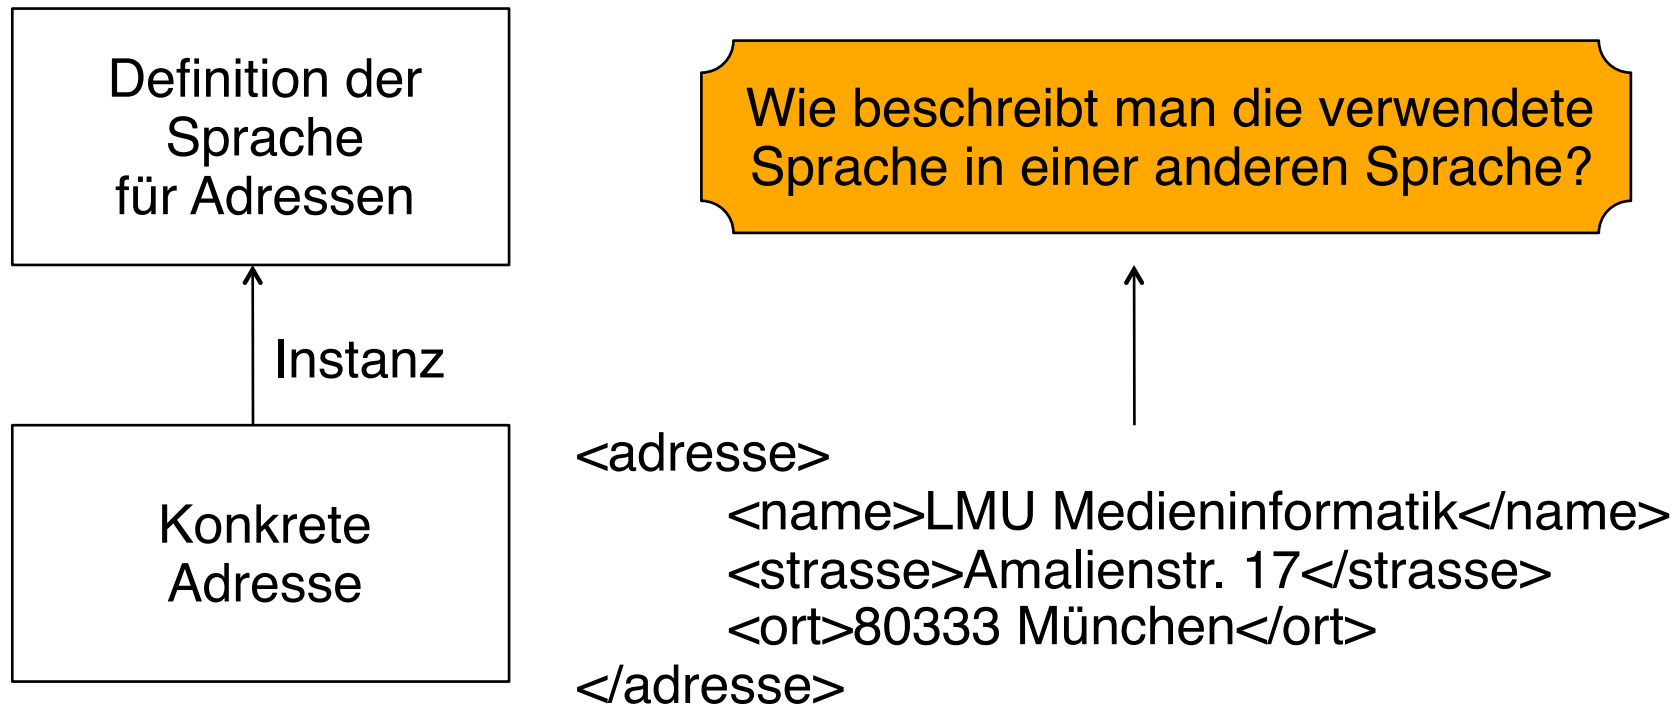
Definition der Sprache für Adressen

Wie beschreibt man die verwendete Sprache in einer anderen Sprache?

Instanz

Konkrete Adresse

<adresse>
<name>LMU Medieninformatik</name>
<strasse>Amalienstr. 17</strasse>
<ort>80333 München</ort>
</adresse>